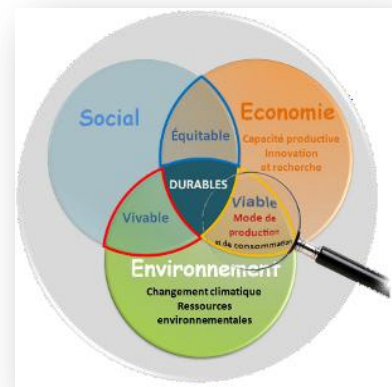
Social

Economie

Capacité productive
Innovation
et recherche

Équitable

DURABLES

Vivable

Viable

Mode de production et de consommation

Environnement

Changement climatique
Ressources environnementales